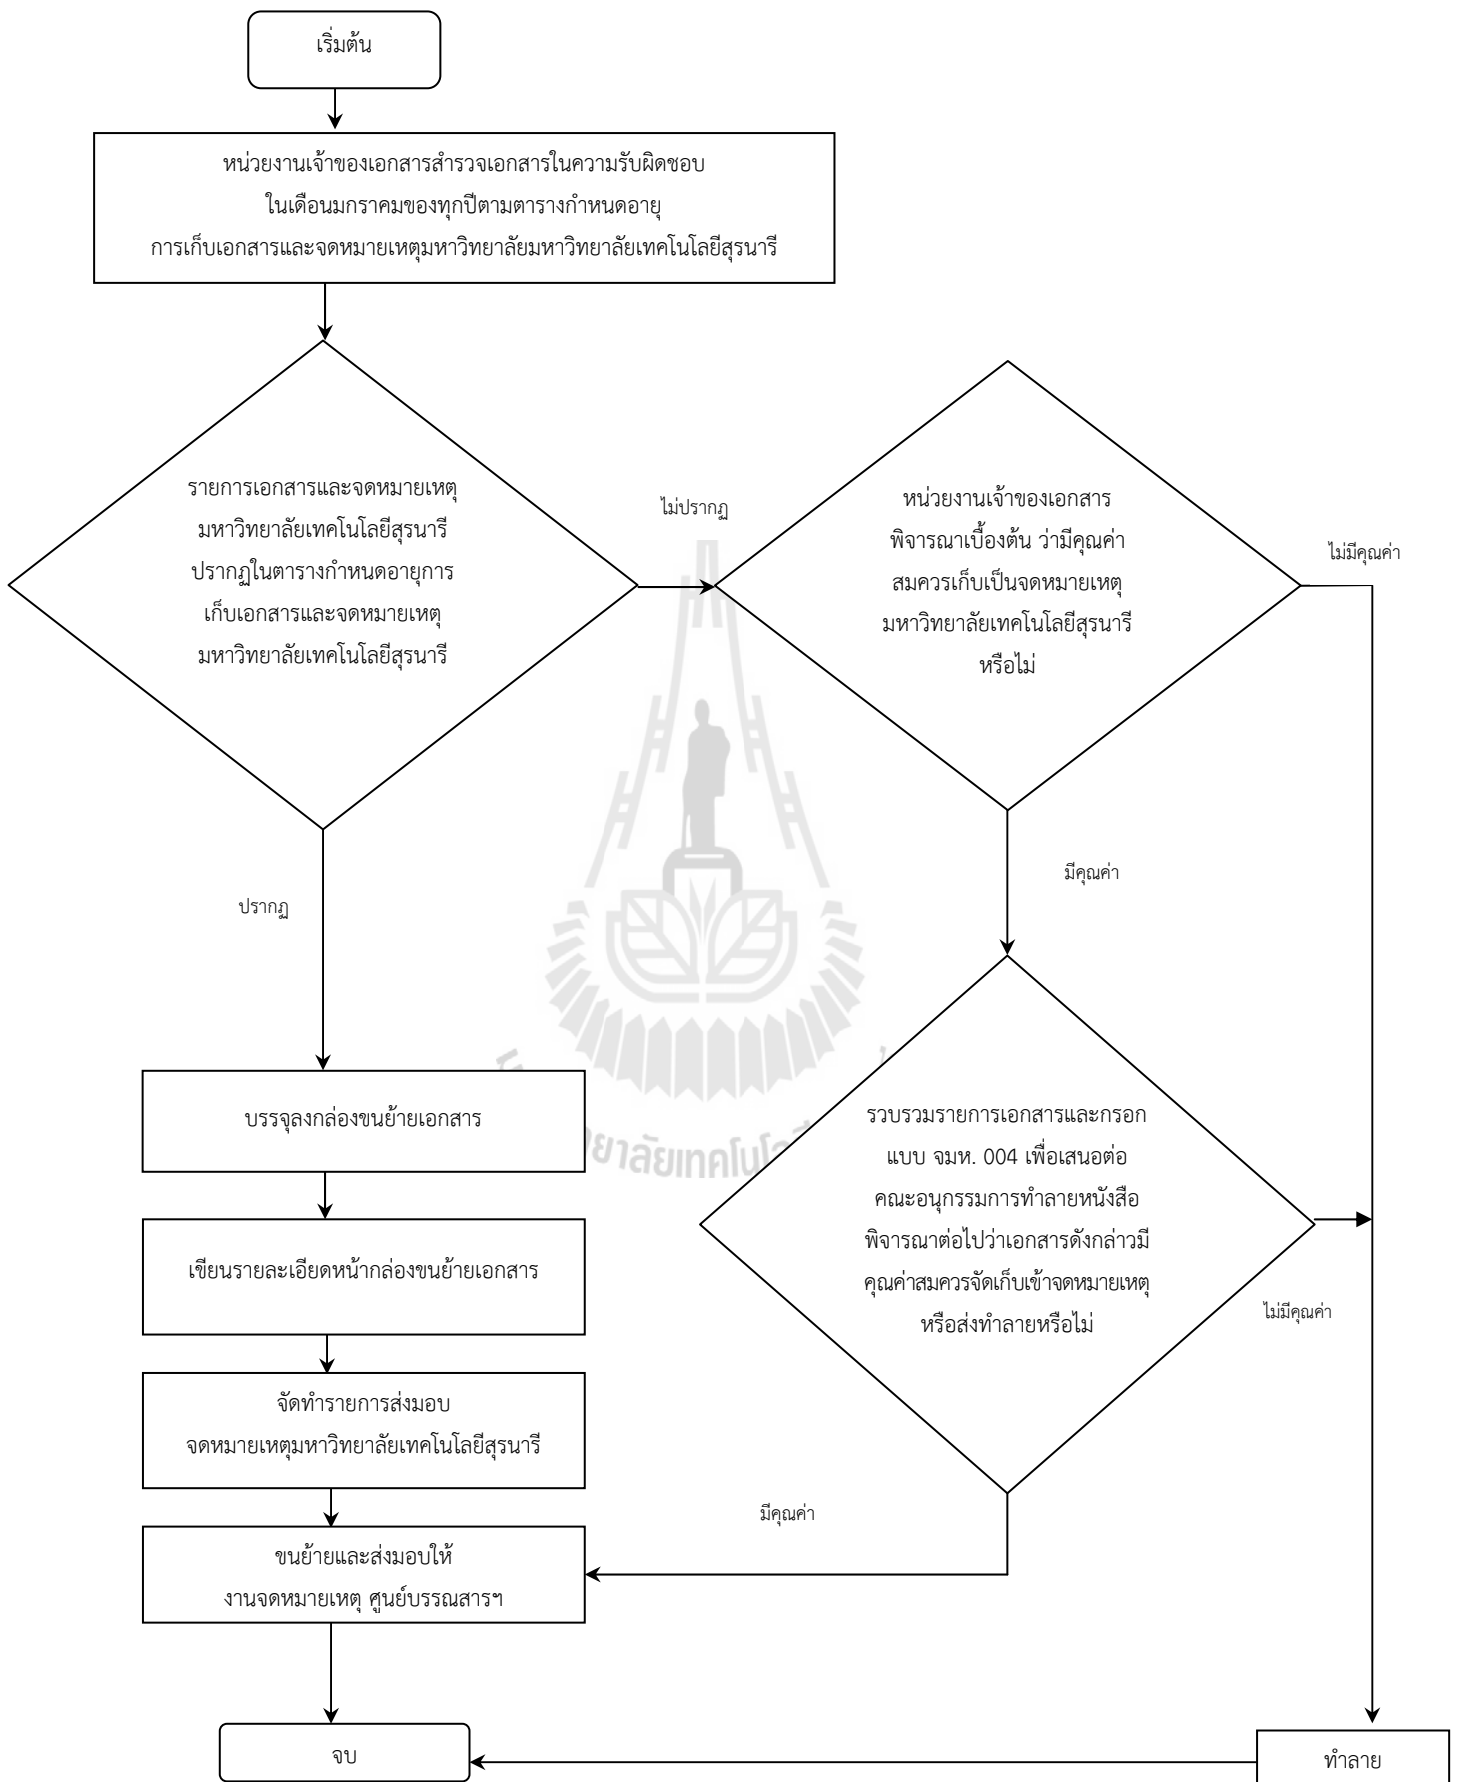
เริ่มต้น

หน่วยงานเจ้าของเอกสารสำรวจเอกสารในความรับผิดชอบ ในเดือนมกราคมของทุกปีตามตารางกำหนดอายุ การเก็บเอกสารและจดหมายเหตุมหาวิทยาลัยมหาวิทยาลัยเทคโนโลยีสุรนารี

รายการเอกสารและจดหมายเหตุ มหาวิทยาลัยเทคโนโลยีสุรนารี ปรากฏในตารางกำหนดอายุการ เก็บเอกสารและจดหมายเหตุ มหาวิทยาลัยเทคโนโลยีสุรนารี

ไม่ปรากฏ

หน่วยงานเจ้าของเอกสาร พิจารณาเบื้องต้น ว่ามีคุณค่า สมควรเก็บเป็นจดหมายเหตุ มหาวิทยาลัยเทคโนโลยีสุรนารี หรือไม่

ไม่มีคุณค่า

มีคุณค่า

ปรากฏ

รวบรวมรายการเอกสารและกรอก แบบ จมห. 004 เพื่อเสนอต่อ คณะอนุกรรมการทำลายหนังสือ พิจารณาต่อไปว่าเอกสารดังกล่าวมี คุณค่าสมควรจัดเก็บเข้าจดหมายเหตุ หรือส่งทำลายหรือไม่

บรรจุลงกล่องขนย้ายเอกสาร

เขียนรายละเอียดหน้ากล่องขนย้ายเอกสาร

ไม่มีคุณค่า

จัดทำรายการส่งมอบ จดหมายเหตุมหาวิทยาลัยเทคโนโลยีสุรนารี

มีคุณค่า

ขนย้ายและส่งมอบให้ งานจดหมายเหตุ ศูนย์บรรณสารฯ

จบ

ทำลาย